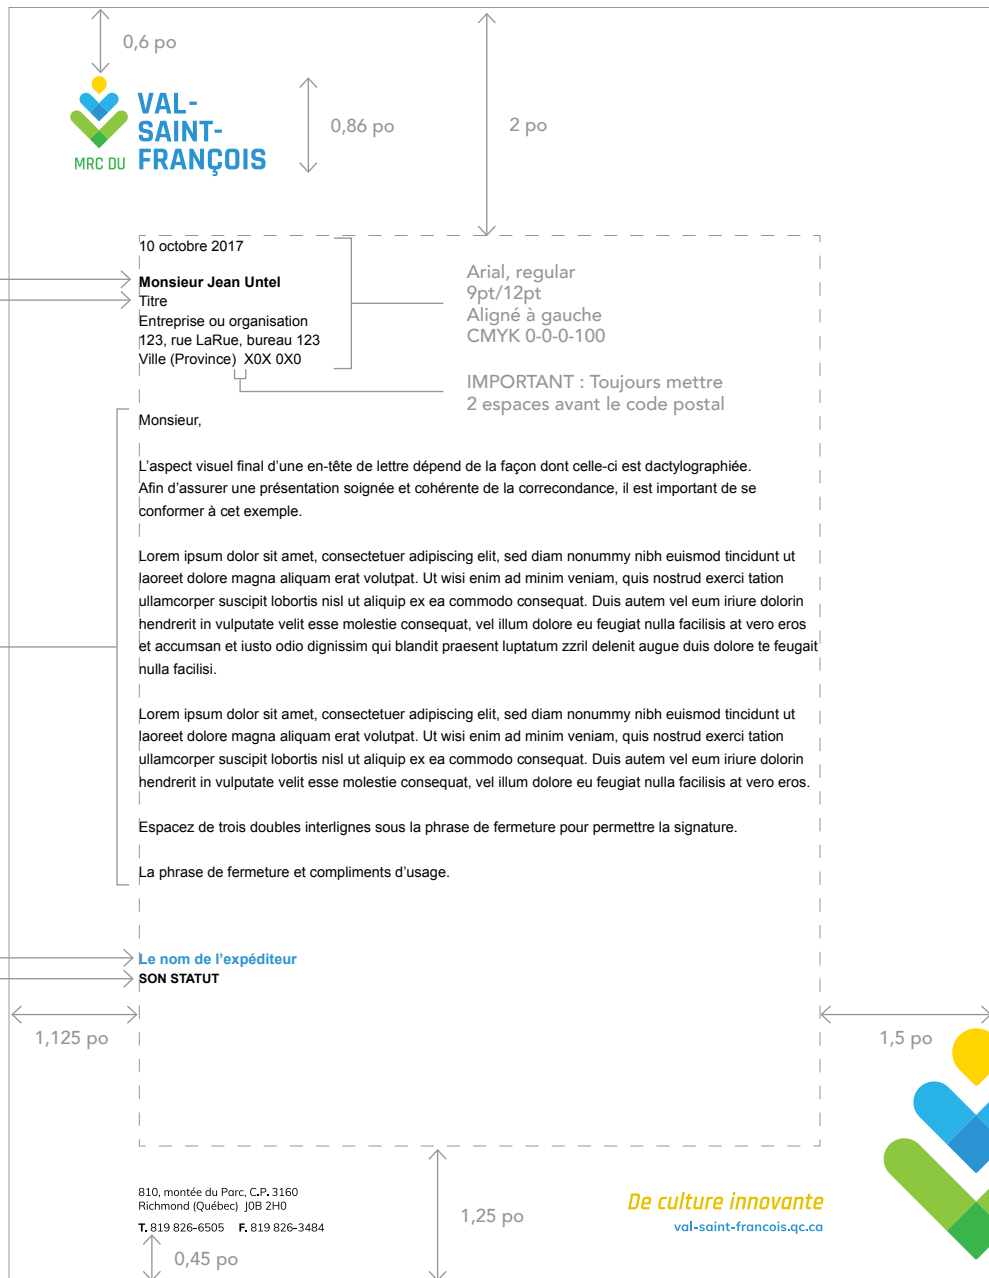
0,6 po

MRC DU VAL-SAINT-FRANÇOIS

0,86 po

2 po

10 octobre 2017

**Monsieur Jean Untel**
Titre
Entreprise ou organisation
123, rue LaRue, bureau 123
Ville (Province)  X0X 0X0

Arial, regular
9pt/12pt
Aligné à gauche
CMYK 0-0-0-100

IMPORTANT : Toujours mettre
2 espaces avant le code postal

Monsieur,

L'aspect visuel final d'une en-tête de lettre dépend de la façon dont celle-ci est dactylographiée. Afin d'assurer une présentation soignée et cohérente de la correcondance, il est important de se conformer à cet exemple.

Lorem ipsum dolor sit amet, consectetuer adipiscing elit, sed diam nonummy nibh euismod tincidunt ut laoreet dolore magna aliquam erat volutpat. Ut wisi enim ad minim veniam, quis nostrud exerci tation ullamcorper suscipit lobortis nisl ut aliquip ex ea commodo consequat. Duis autem vel eum iriure dolorin hendrerit in vulputate velit esse molestie consequat, vel illum dolore eu feugiat nulla facilisis at vero eros et accumsan et iusto odio dignissim qui blandit praesent luptatum zzril delenit augue duis dolore te feugait nulla facilisi.

Lorem ipsum dolor sit amet, consectetuer adipiscing elit, sed diam nonummy nibh euismod tincidunt ut laoreet dolore magna aliquam erat volutpat. Ut wisi enim ad minim veniam, quis nostrud exerci tation ullamcorper suscipit lobortis nisl ut aliquip ex ea commodo consequat. Duis autem vel eum iriure dolorin hendrerit in vulputate velit esse molestie consequat, vel illum dolore eu feugiat nulla facilisis at vero eros.

Espacez de trois doubles interlignes sous la phrase de fermeture pour permettre la signature.

La phrase de fermeture et compliments d'usage.

Le nom de l'expéditeur
SON STATUT

1,125 po

1,5 po

810, montée du Parc, C.P. 3160
Richmond (Québec)  J0B 2H0
T. 819 826-6505    F. 819 826-3484

1,25 po

0,45 po

De culture innovante
val-saint-francois.qc.ca